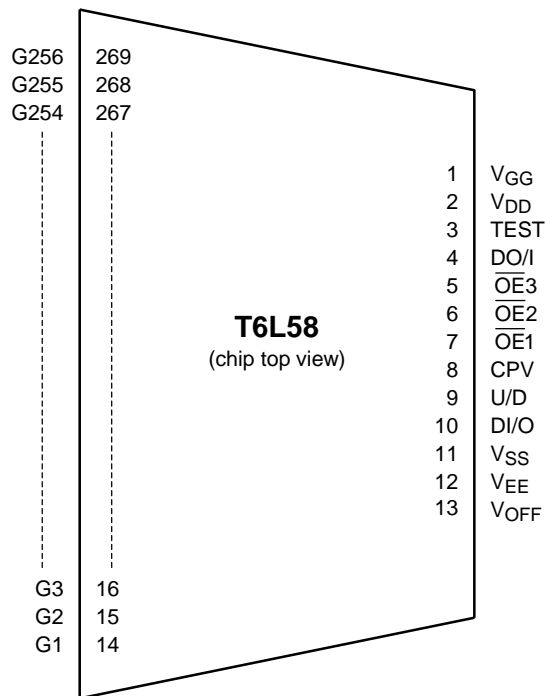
G256 269
G255 268
G254 267

T6L58
(chip top view)

1 $V_{GG}$
2 $V_{DD}$
3 TEST
4 DO/I
5 $\overline{OE}3$
6 $\overline{OE}2$
7 $\overline{OE}1$
8 CPV
9 U/D
10 DI/O
11 $V_{SS}$
12 $V_{EE}$
13 $V_{OFF}$

G3 16
G2 15
G1 14